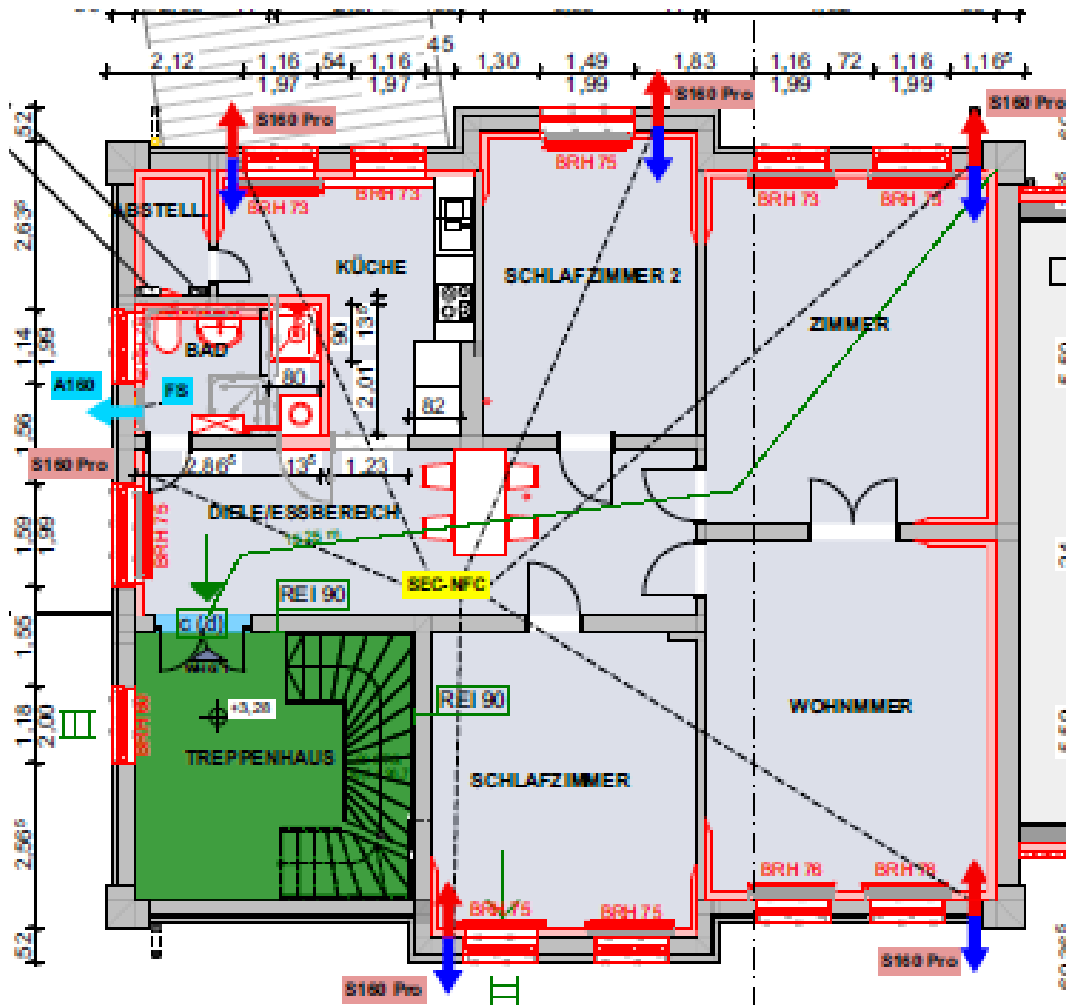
2,12
1,16
54
1,16
45
1,30
1,49
1,83
1,16
72
1,16
1,16$^5$
1,97
1,97
1,99
1,99
1,99
S160 Pro
S160 Pro
S160 Pro
BRH 75
BRH 73
BRH 73
BRH 73
BRH 73
52
2,63$^5$
ABSTELL
KÜCHE
SCHLAFZIMMER 2
ZIMMER
1,14
1,99
BAD
90
1,38
80
2,01
62
A160
FS
1,56
S160 Pro
2,86$^5$
13$^5$
1,23
1,59
1,99
BRH 75
DIELE/ESSBEREICH
SEC-MFC
1,55
REI 90
c (d)
+3,28
REI 90
1,18
2,00
BRH 60
TREPPENHAUS
WOHNMMER
SCHLAFZIMMER
2,56$^5$
BRH 78
BRH 78
BRH 75
BRH 75
52
S160 Pro
S160 Pro